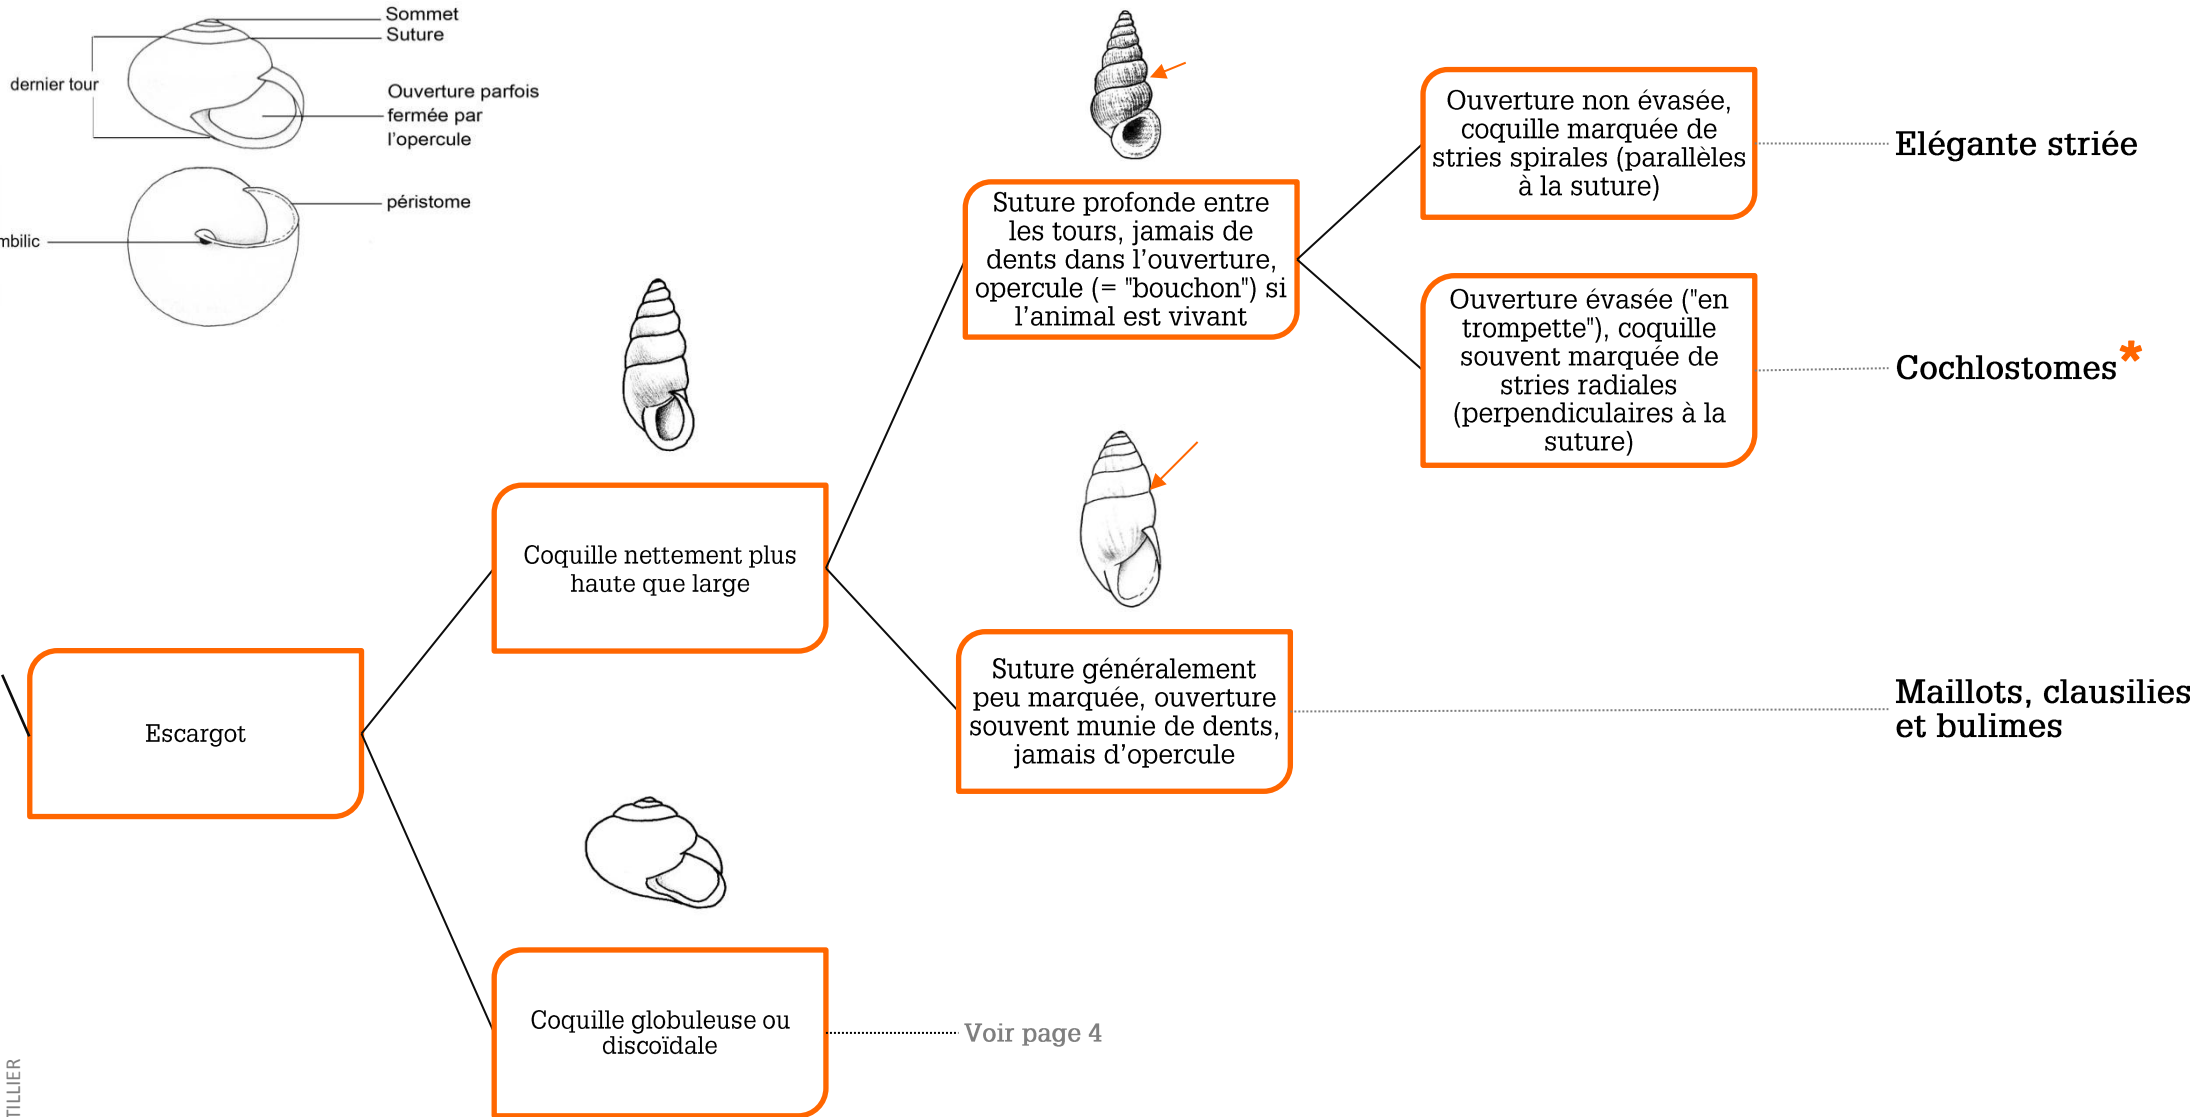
Sommet
Suture
dernier tour
Ouverture parfois fermée par l'opercule
péristome
mbilic

Escargot

Coquille nettement plus haute que large

Coquille globuleuse ou discoïdale

Voir page 4

Suture profonde entre les tours, jamais de dents dans l'ouverture, opercule (= "bouchon") si l'animal est vivant

Suture généralement peu marquée, ouverture souvent munie de dents, jamais d'opercule

Ouverture non évasée, coquille marquée de stries spirales (parallèles à la suture)

Ouverture évasée ("en trompette"), coquille souvent marquée de stries radiales (perpendiculaires à la suture)

Elégante striée

Cochlostomes*

Maillots, clausilies et bulimes

TILLIER